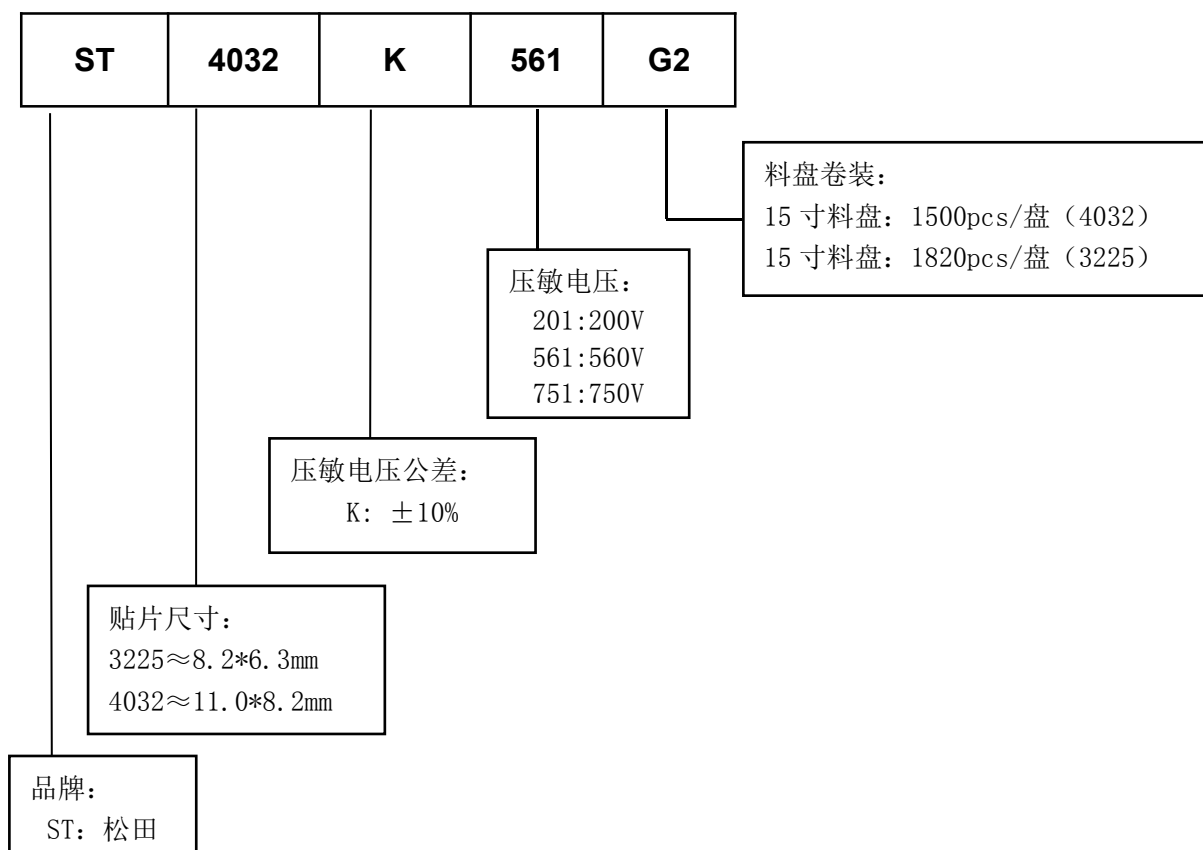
| ST | 4032 | K | 561 | G2 |
|---|---|---|---|---|

料盘卷装：
15 寸料盘：1500pcs/盘（4032）
15 寸料盘：1820pcs/盘（3225）

压敏电压：
201:200V
561:560V
751:750V

压敏电压公差：
K：±10%

贴片尺寸：
3225≈8.2*6.3mm
4032≈11.0*8.2mm

品牌：
ST：松田